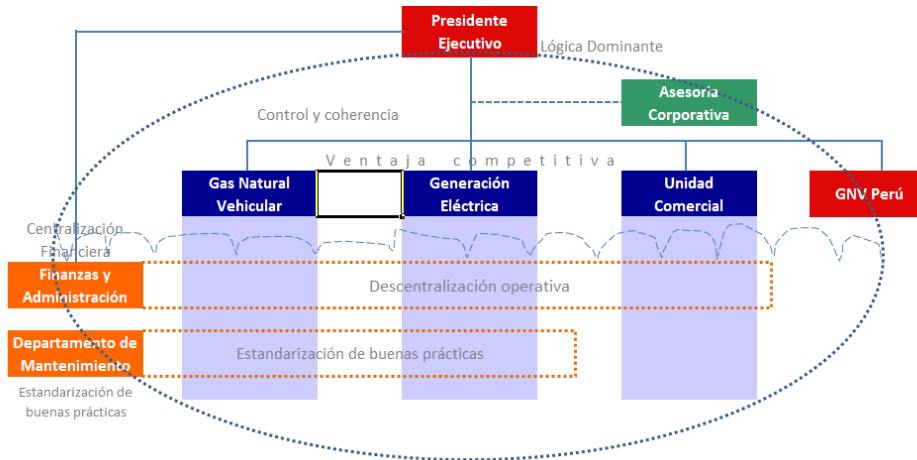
Presidente Ejecutivo

Lógica Dominante

Asesoría Corporativa

Control y coherencia

Ventaja competitiva

Gas Natural Vehicular

Generación Eléctrica

Unidad Comercial

GNV Perú

Centralización Financiera

Finanzas y Administración

Descentralización operativa

Departamento de Mantenimiento

Estandarización de buenas prácticas

Estandarización de buenas prácticas